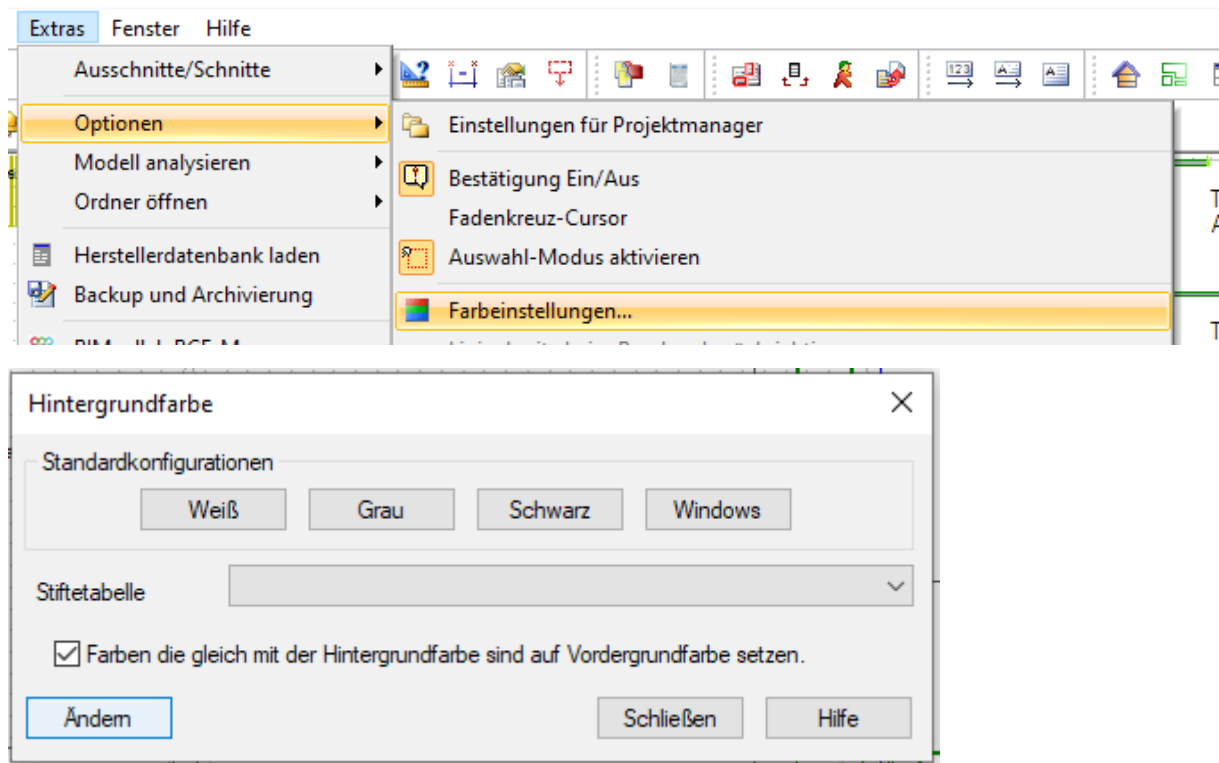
Extras Fenster Hilfe

Ausschnitte/Schnitte
Optionen
Modell analysieren
Ordner öffnen
Herstellerdatenbank laden
Backup und Archivierung
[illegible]

Einstellungen für Projektmanager
Bestätigung Ein/Aus
Fadenkreuz-Cursor
Auswahl-Modus aktivieren
Farbeinstellungen...
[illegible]

Hintergrundfarbe

Standardkonfigurationen
Weiß Grau Schwarz Windows

Stiftetabelle

Farben die gleich mit der Hintergrundfarbe sind auf Vordergrundfarbe setzen.

Ändern Schließen Hilfe